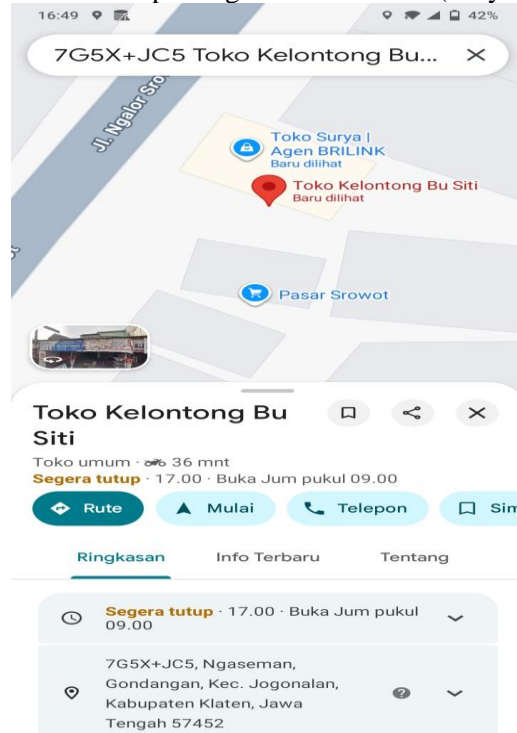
16:49 42%

7G5X+JC5 Toko Kelontong Bu...

Jl. Ngalor Sro

Toko Surya | Agen BRILINK
Baru dilihat

Toko Kelontong Bu Siti
Baru dilihat

Pasar Srowot

Toko Kelontong Bu Siti

Toko umum · 36 mnt
Segera tutup · 17.00 · Buka Jum pukul 09.00

Rute
Mulai
Telepon
Sim

Ringkasan
Info Terbaru
Tentang

Segera tutup · 17.00 · Buka Jum pukul 09.00

7G5X+JC5, Ngaseman, Gondangan, Kec. Jogonalan, Kabupaten Klaten, Jawa Tengah 57452